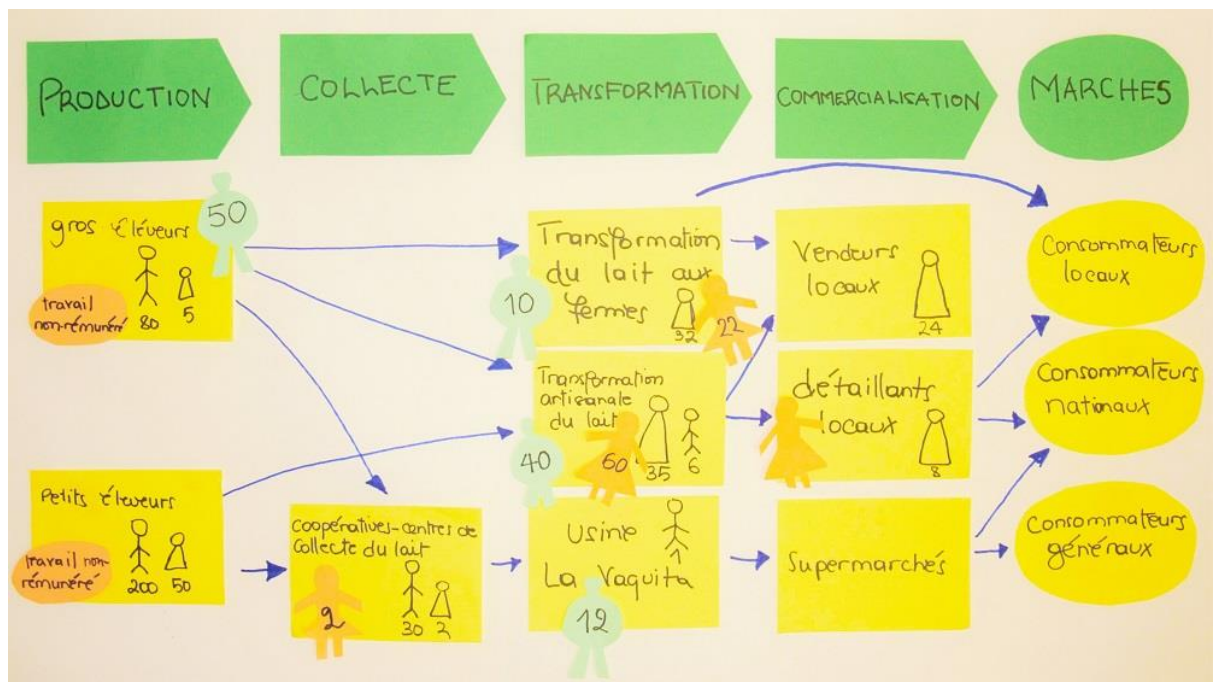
PRODUCTION

COLLECTE

TRANSFORMATION

COMMERCIALISATION

MARCHES

gros éleveurs
50
80 5
travail non-rémunéré

Petits éleveurs
200 50
travail non-rémunéré

Coopératives-centres de collecte du lait
9
30 2

Transformation du lait aux fermes
10
32
22

Transformation artisanale du lait
40
60
35 6

Usine La Vaquita
1
12

Vendeurs locaux
24

détaillants locaux
8

Supermarchés

Consommateurs locaux

Consommateurs nationaux

Consommateurs généraux